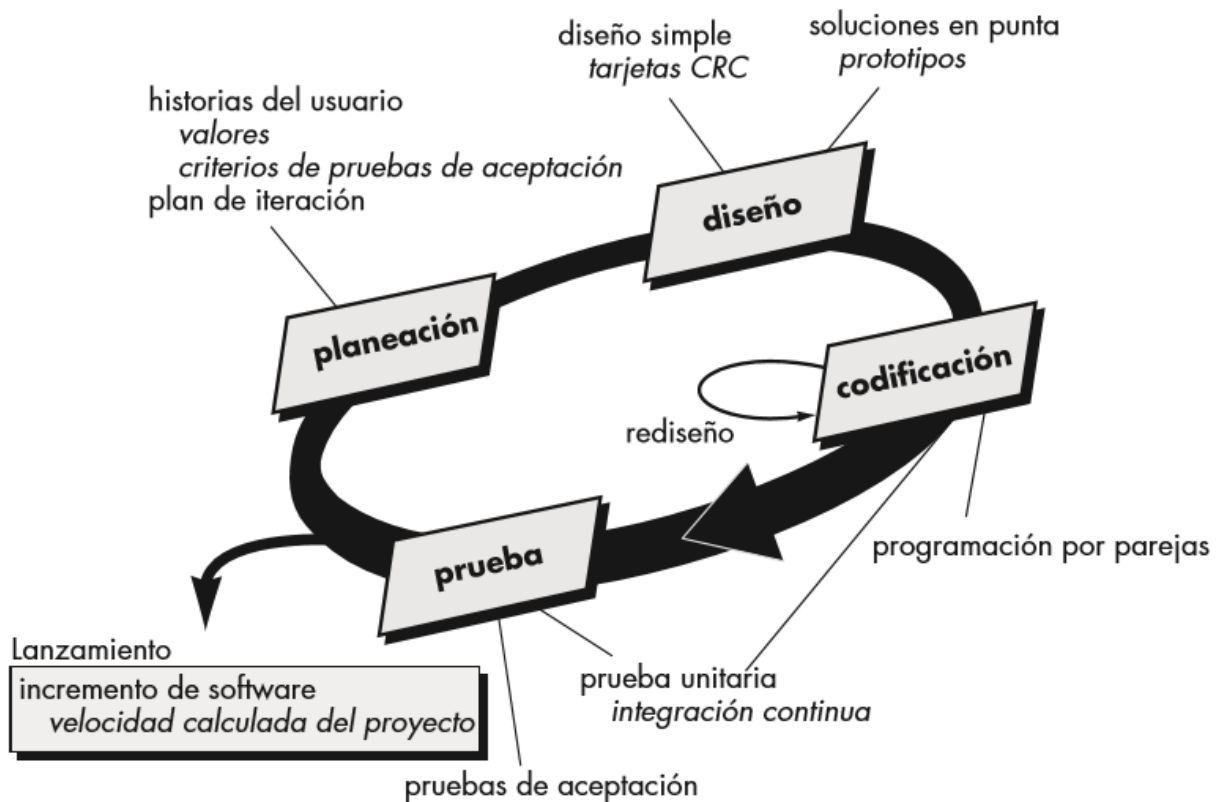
diseño simple
tarjetas CRC

soluciones en punta
prototipos

historias del usuario
valores
criterios de pruebas de aceptación
plan de iteración

diseño

planeación

codificación

rediseño

programación por parejas

prueba

Lanzamiento
incremento de software
velocidad calculada del proyecto

prueba unitaria
integración continua

pruebas de aceptación